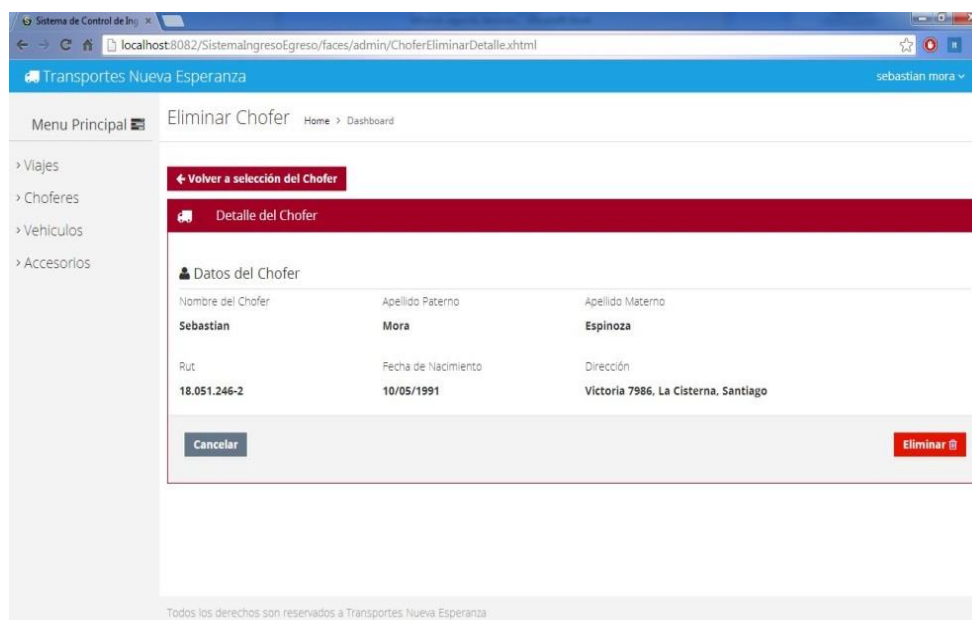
Sistema de Control de Ing ×

localhost:8082/SistemaIngresoEgreso/faces/admin/ChoferEliminarDetalle.xhtml

Transportes Nueva Esperanza

sebastian mora

Menu Principal

› Viajes
› Choferes
› Vehiculos
› Accesorios

Eliminar Chofer Home > Dashboard

← Volver a selección del Chofer

Detalle del Chofer

Datos del Chofer

| Nombre del Chofer | Apellido Paterno | Apellido Materno |
|---|---|---|
| Sebastian | Mora | Espinoza |
| Rut | Fecha de Nacimiento | Dirección |
| 18.051.246-2 | 10/05/1991 | Victoria 7986, La Cisterna, Santiago |

Cancelar

Eliminar

Todos los derechos son reservados a Transportes Nueva Esperanza